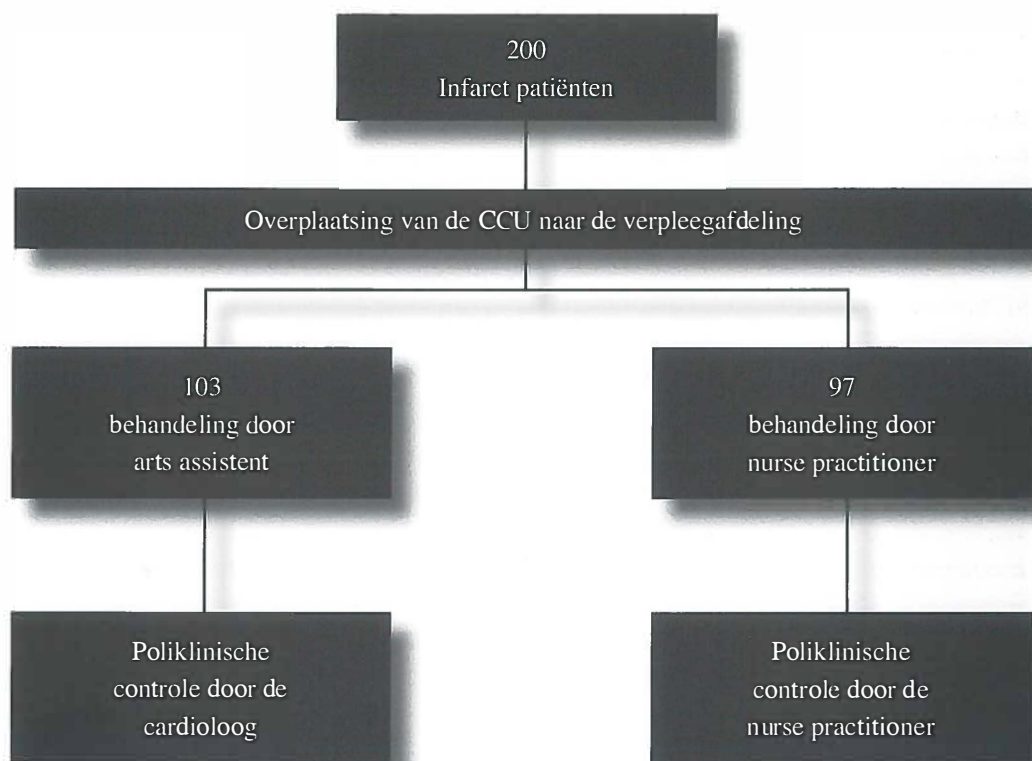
200
Infarct patiënten

Overplaatsing van de CCU naar de verpleegafdeling

103
behandeling door
arts assistent

97
behandeling door
nurse practitioner

Poliklinische
controle door de
cardioloog

Poliklinische
controle door de
nurse practitioner